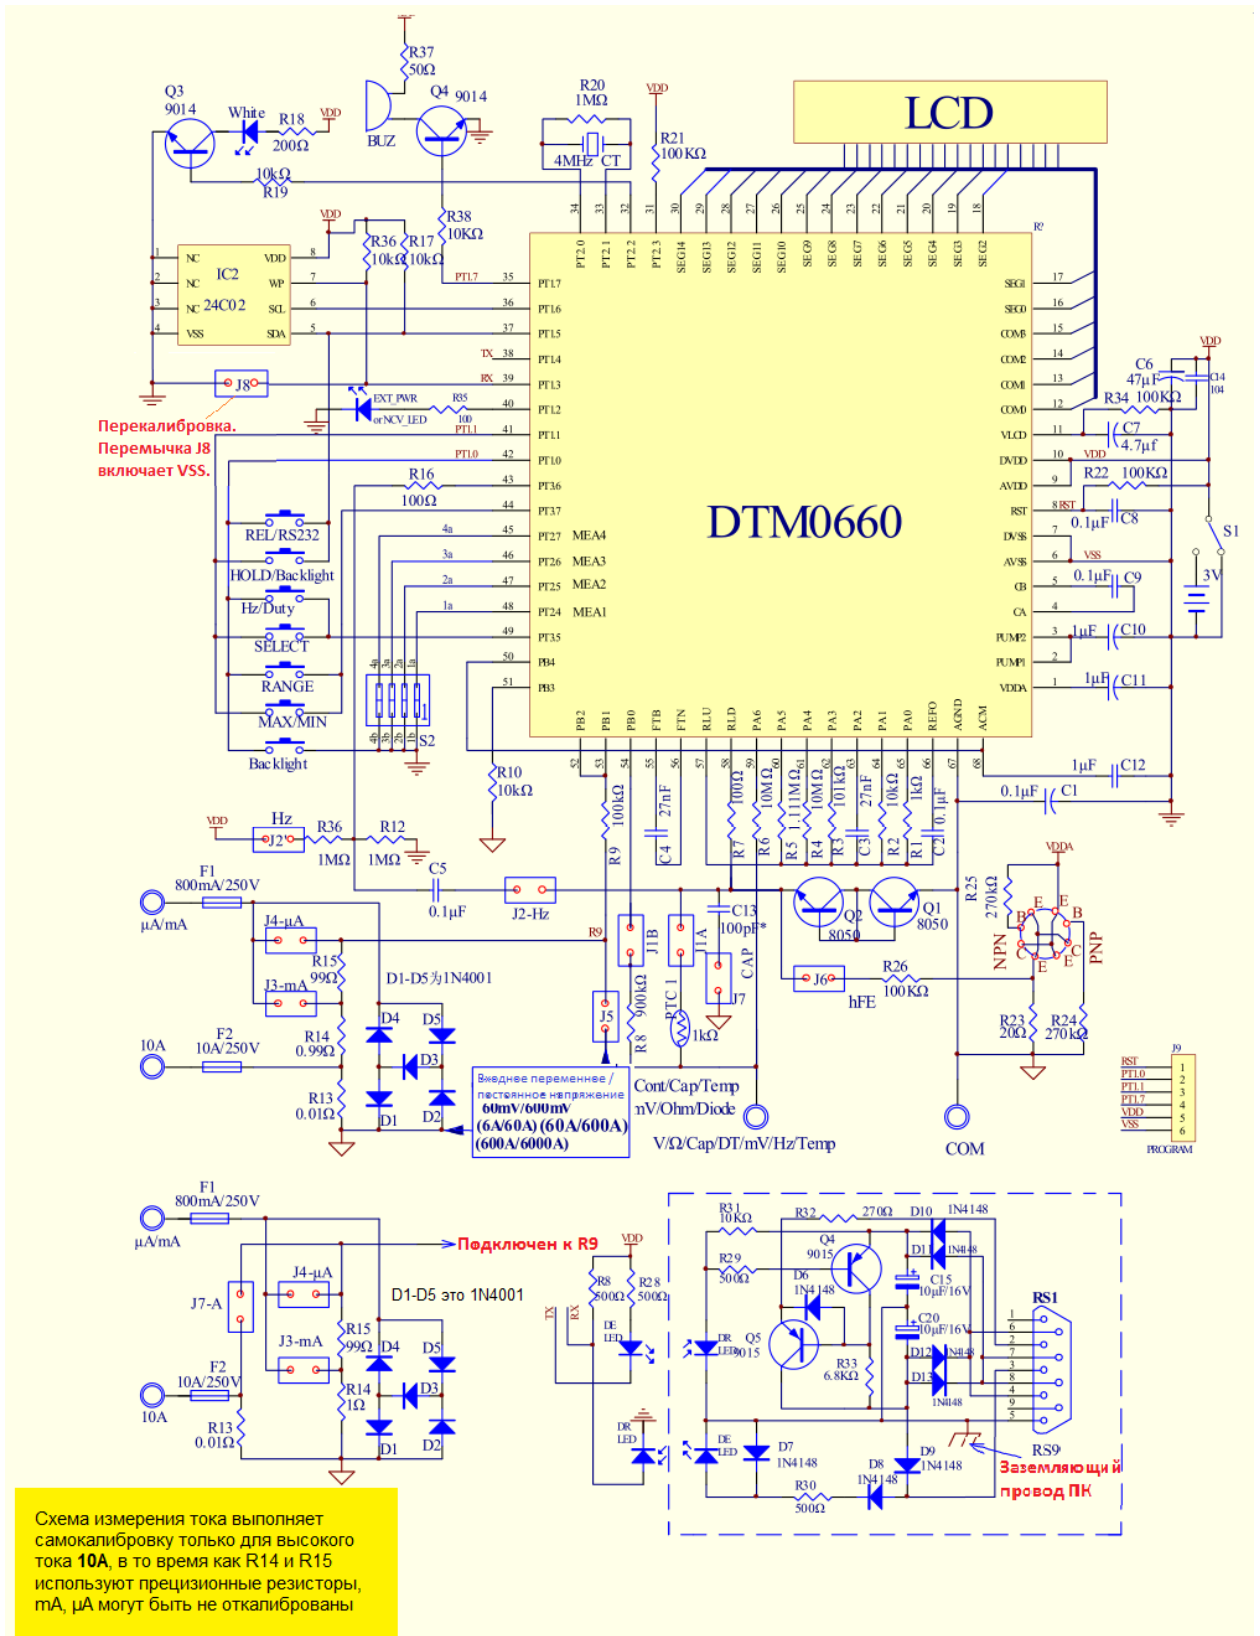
LCD

DTM0660

Q3 9014 White R18 200Ω VDD
R37 50Ω BUZ Q4 9014
R20 1MΩ 4MHz CT
VDD R21 100KΩ
10kΩ R19
VDD R36 10kΩ R17 10kΩ R38 10KΩ
IC2 24C02 NC NC NC VSS VDD WP SCL SDA
J8
Перекалибровка. Перемычка J8 включает VSS.
EXT_PWR or NCV_LED R35 100
TX RX PTL7 PTL1 PTL0
R16 100Ω
REL/RS232
HOLD/Backlight
Hz/Duty
SELECT
RANGE
MAX/MIN
Backlight
S2
R10 10kΩ

PT2.0 PT2.1 PT2.2 PT2.3 SEG14 SEG13 SEG12 SEG11 SEG10 SEG9 SEG8 SEG7 SEG6 SEG5 SEG4 SEG3 SEG2
PT17 PT16 PT15 PT14 PT13 PT12 PT11 PT10 PT36 PT37 PT27 PT26 PT25 PT24 PT35 PB4 PB3
MEA4 MEA3 MEA2 MEA1
SEG1 SEG0 COM3 COM2 COM1 COM0 VLCD DVDD AVDD RST DVSS AVSS CB CA PUMP2 PUMP1 VDDA
PB2 PB1 PB0 FTB FTN RLU RLD PA6 PA5 PA4 PA3 PA2 PA1 PA0 REFO AGND ACM

VDD C6 47μF C14 104 R34 100KΩ C7 4.7μf VDD R22 100KΩ RST 0.1μF C8 S1 VSS 0.1μF C9 3V 1μF C10 1μF C11 1μF C12 0.1μF C1

100kΩ R9 27nF C4 100Ω R7 10MΩ R6 1.111MΩ R5 10MΩ R4 101kΩ R3 27nF C3 10kΩ R2 1kΩ R1 0.1μF C2

VDD Hz J2 R36 1MΩ R12 1MΩ
F1 800mA/250V C5 0.1μF J2-Hz
μA/mA J4-μA R15 99Ω J3-mA D1-D5为1N4001 R9
10A F2 10A/250V R14 0.99Ω D4 D5 D3 R13 0.01Ω D1 D2
J1B J1A C13 100pF* CAP J7 J5 R8 900kΩ PTC 1 1kΩ
Входное переменное / постоянное напряжение 60mV/600mV (6A/60A) (60A/600A) (600A/6000A)
Cont/Cap/Temp nV/Ohm/Diode V/Ω/Cap/DT/mV/Hz/Temp COM
Q2 8050 Q1 8050 J6 hFE R26 100KΩ R25 270kΩ VDDA NPN PNP B C E R23 20Ω R24 270kΩ
J9 RST PTL0 PTL1 PTL7 VDD VSS 1 2 3 4 5 6 PROGRAM

F1 800mA/250V μA/mA Подключен к R9
J7-A J4-μA J3-mA R15 99Ω D4 D5 D1-D5 это 1N4001
10A F2 10A/250V R14 1Ω D3 R13 0.01Ω D1 D2
VDD TX RX R8 500Ω R28 500Ω DE LED DR LED
R31 10KΩ R32 270Ω D10 1N4148 R29 500Ω Q4 9015 D11 1N4148 D6 1N4148 C15 10μF/16V Q5 9015 DR LED C20 10μF/16V D12 1N4148 D13 1N4148 R33 6.8KΩ RS1 1 6 2 7 3 8 4 9 5
DE LED D7 1N4148 D8 1N4148 D9 1N4148 R30 500Ω RS9 Заземляющий провод ПК

Схема измерения тока выполняет самокалибровку только для высокого тока 10A, в то время как R14 и R15 используют прецизионные резисторы, mA, μA могут быть не откалиброваны